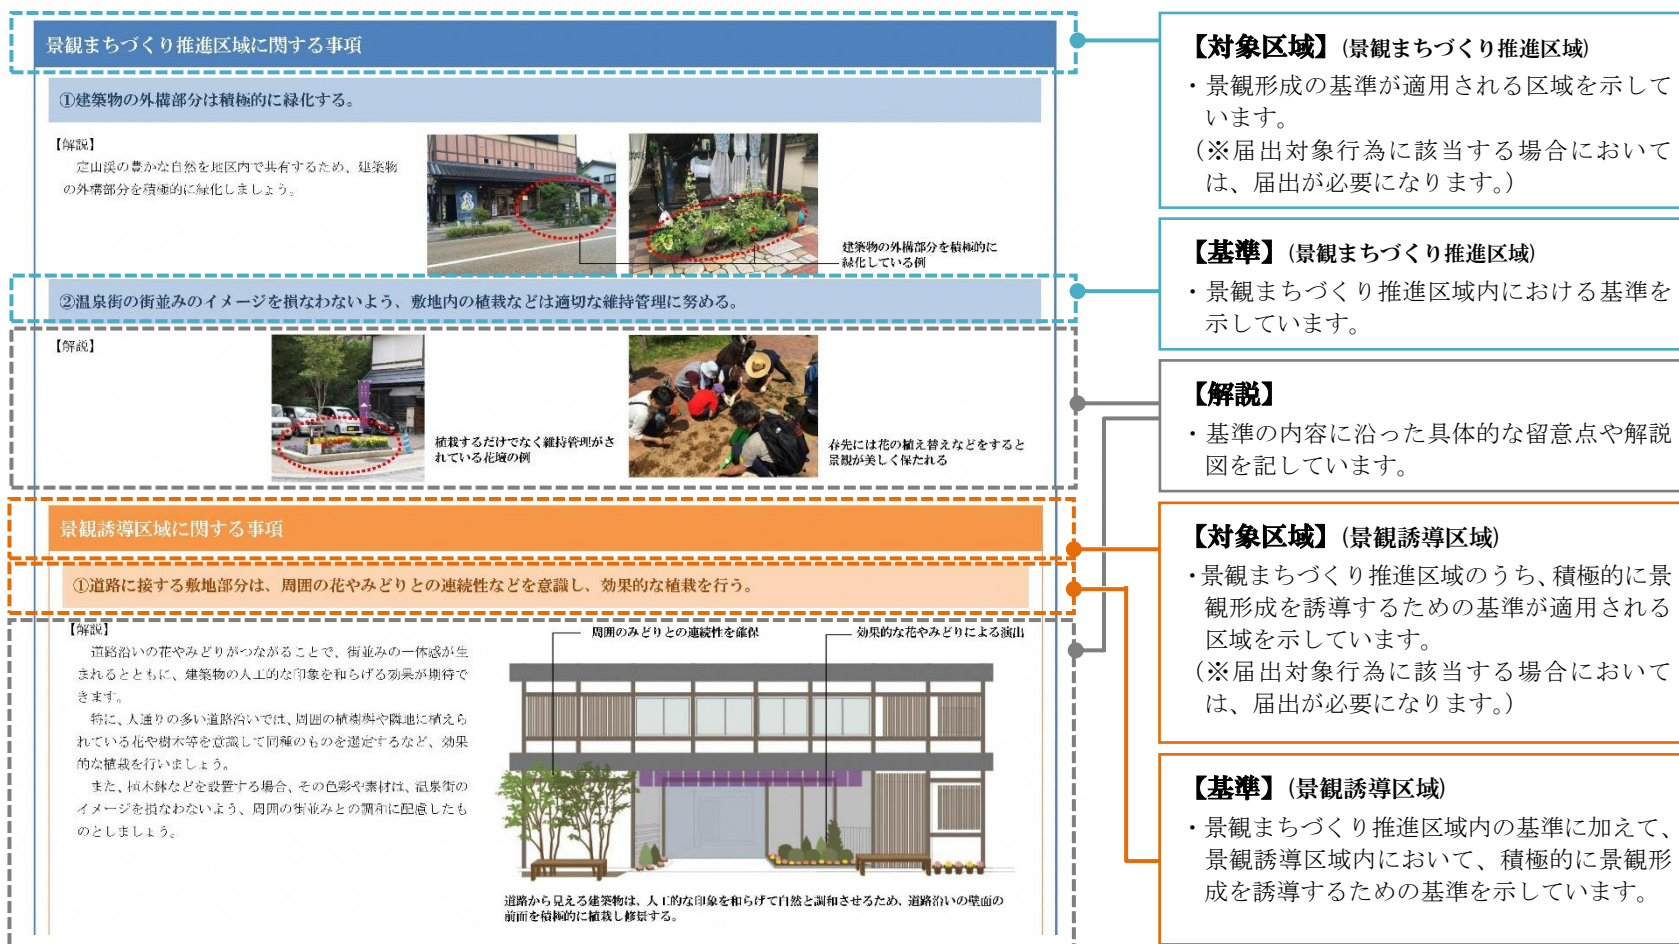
景観まちづくり推進区域に関する事項

①建築物の外構部分は積極的に緑化する。

【解説】
定山渓の豊かな自然を地区内で共有するため、建築物の外構部分を積極的に緑化しましょう。

建築物の外構部分を積極的に緑化している例

②温泉街の街並みのイメージを損なわないよう、敷地内の植栽などは適切な維持管理に努める。

【解説】

植栽するだけでなく維持管理がされている花壇の例

春先には花の植え替えなどをすると景観が美しく保たれる

景観誘導区域に関する事項

①道路に接する敷地部分は、周囲の花やみどりとの連続性などを意識し、効果的な植栽を行う。

【解説】
道路沿いの花やみどりがつながることで、街並みの一体感が生まれるとともに、建築物の人工的な印象を和らげる効果が期待できます。
特に、人通りの多い道路沿いでは、周囲の植栽桝や隣地に植えられている花や樹木等を意識して同種のものを選定するなど、効果的な植栽を行いましょう。
また、植木鉢などを設置する場合、その色彩や素材は、温泉街のイメージを損なわないよう、周囲の街並みとの調和に配慮したものとしましょう。

周囲のみどりとの連続性を確保

効果的な花やみどりによる演出

道路から見える建築物は、人工的な印象を和らげて自然と調和させるため、道路沿いの壁面の前面を積極的に植栽し修景する。

【対象区域】（景観まちづくり推進区域）
・景観形成の基準が適用される区域を示しています。
（※届出対象行為に該当する場合においては、届出が必要になります。）

【基準】（景観まちづくり推進区域）
・景観まちづくり推進区域内における基準を示しています。

【解説】
・基準の内容に沿った具体的な留意点や解説図を記しています。

【対象区域】（景観誘導区域）
・景観まちづくり推進区域のうち、積極的に景観形成を誘導するための基準が適用される区域を示しています。
（※届出対象行為に該当する場合においては、届出が必要になります。）

【基準】（景観誘導区域）
・景観まちづくり推進区域内の基準に加えて、景観誘導区域内において、積極的に景観形成を誘導するための基準を示しています。